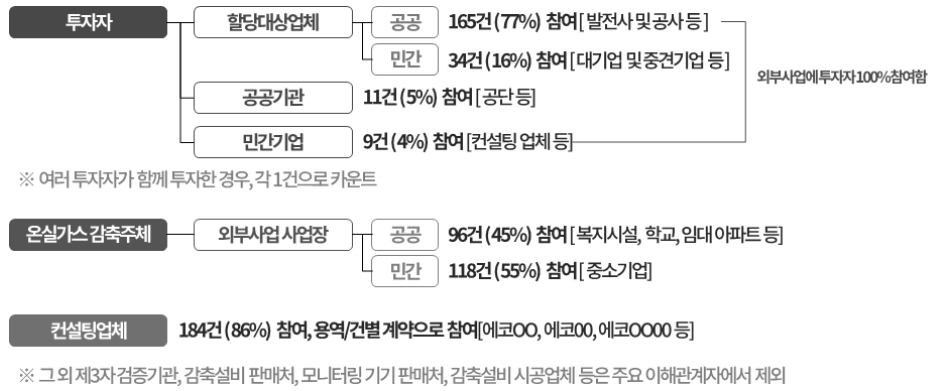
투자자

할당대상업체

공공 165건 (77%) 참여 [발전사 및 공사 등]

민간 34건 (16%) 참여 [대기업 및 중견기업 등]

외부사업에 투자자 100% 참여함

공공기관 11건 (5%) 참여 [공단 등]

민간기업 9건 (4%) 참여 [컨설팅 업체 등]

※ 여러 투자자가 함께 투자한 경우, 각 1건으로 카운트

온실가스 감축주체

외부사업 사업장

공공 96건 (45%) 참여 [복지시설, 학교, 임대 아파트 등]

민간 118건 (55%) 참여 [중소기업]

컨설팅업체 184건 (86%) 참여, 용역/건별 계약으로 참여[에코OO, 에코00, 에코OOOO 등]

※ 그 외 제3자 검증기관, 감축설비 판매처, 모니터링 기기 판매처, 감축설비 시공업체 등은 주요 이해관계자에서 제외